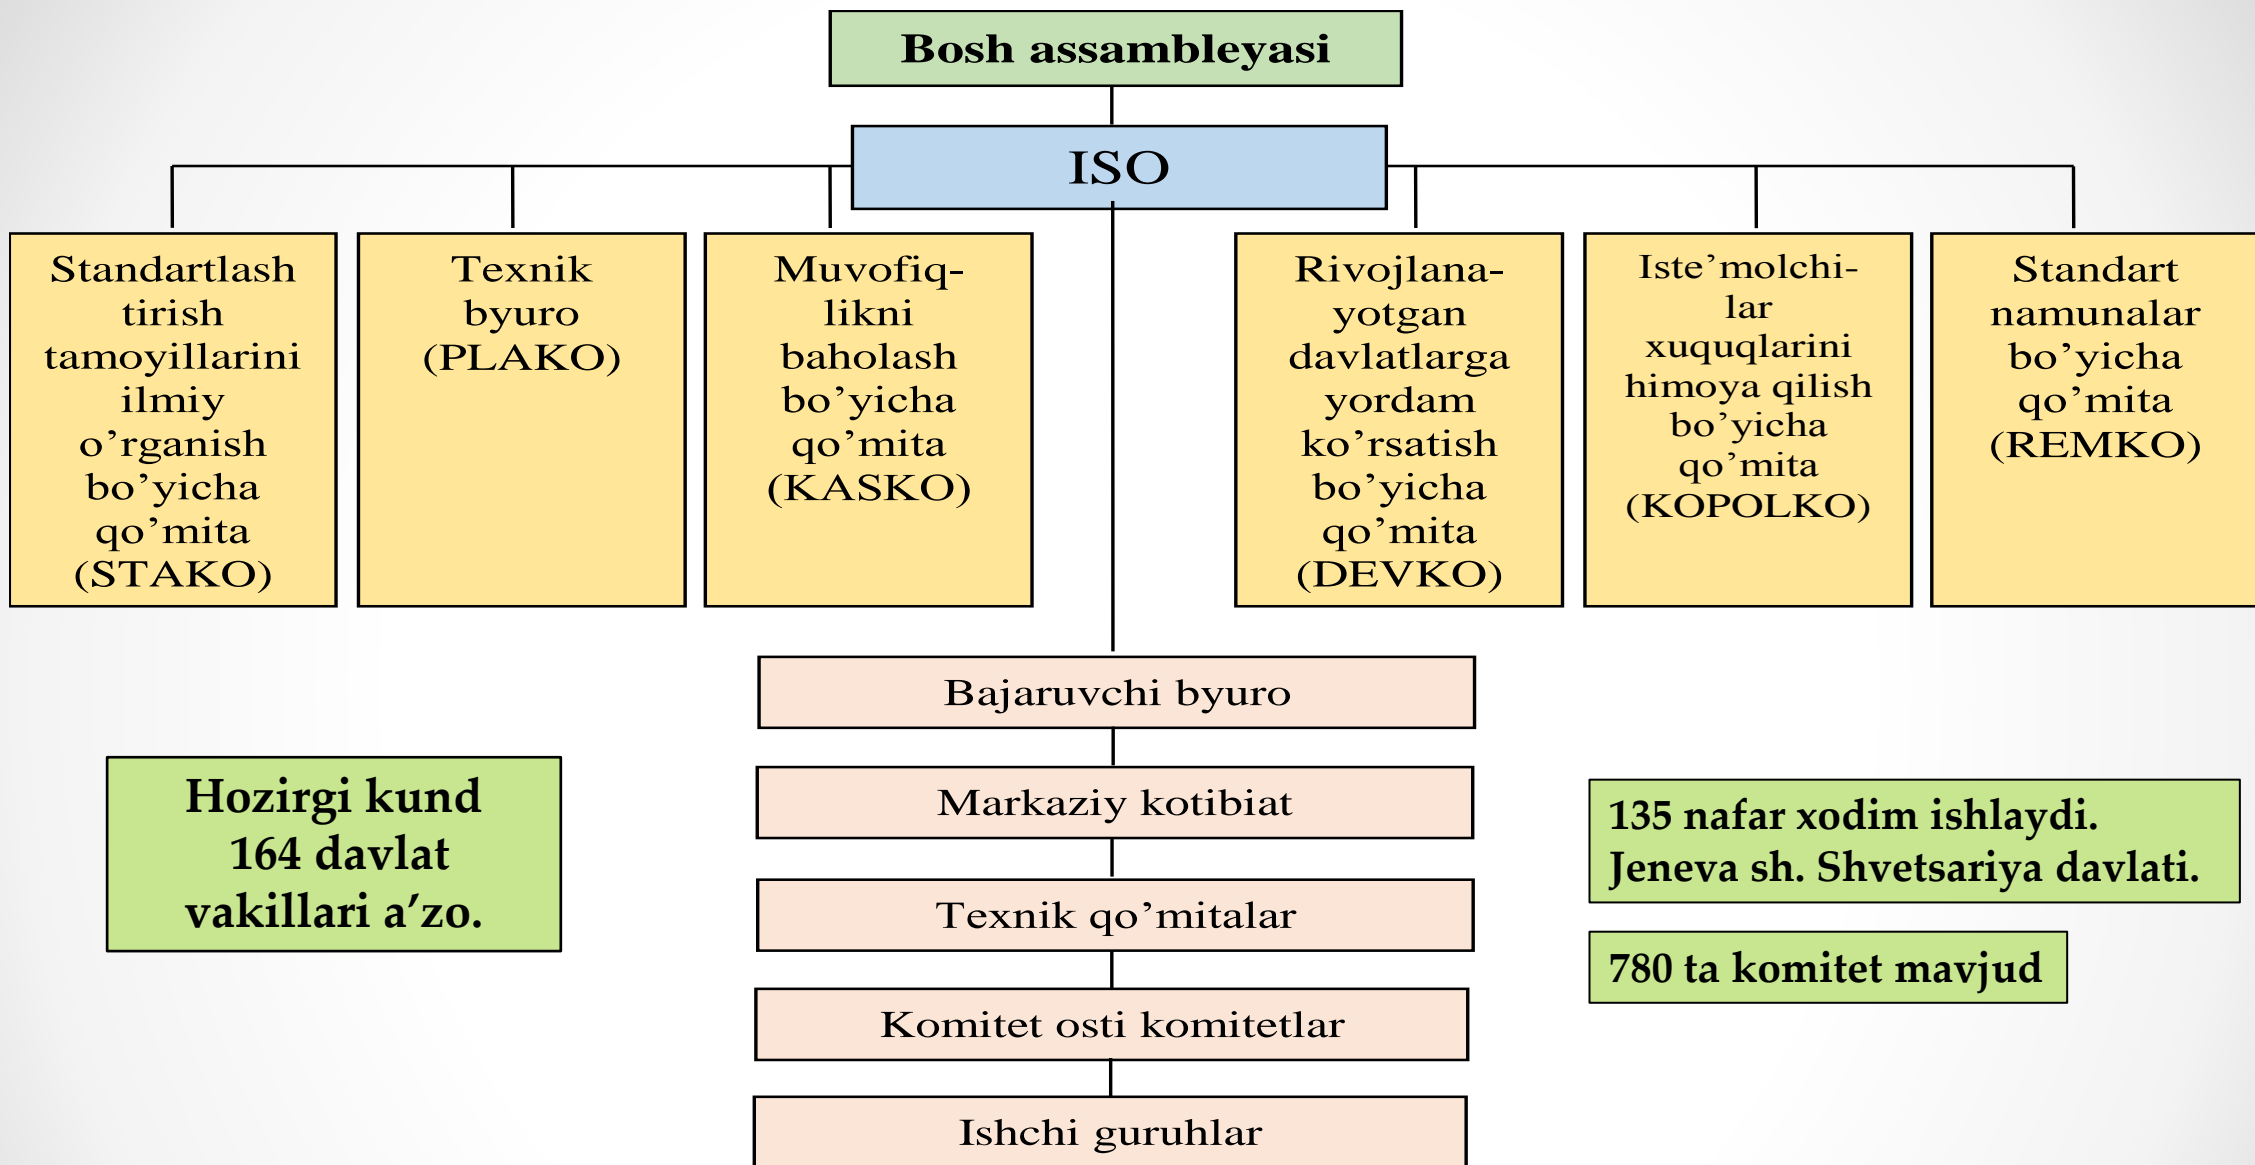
Bosh assambleyasi

ISO

Standartlash tirish tamoyillarini ilmiy o’rganish bo’yicha qo’mita (STAKO)

Texnik byuro (PLAKO)

Muvofiqlikni baholash bo’yicha qo’mita (KASKO)

Rivojlanayotgan davlatlarga yordam ko’rsatish bo’yicha qo’mita (DEVKO)

Iste’molchilar xuquqlarini himoya qilish bo’yicha qo’mita (KOPOLKO)

Standart namunalar bo’yicha qo’mita (REMKO)

Bajaruvchi byuro

Markaziy kotibiat

Texnik qo’mitalar

Komitet osti komitetlar

Ishchi guruhlar

Hozirgi kund 164 davlat vakillari a’zo.

135 nafar xodim ishlaydi. Jeneva sh. Shvetsariya davlati.

780 ta komitet mavjud